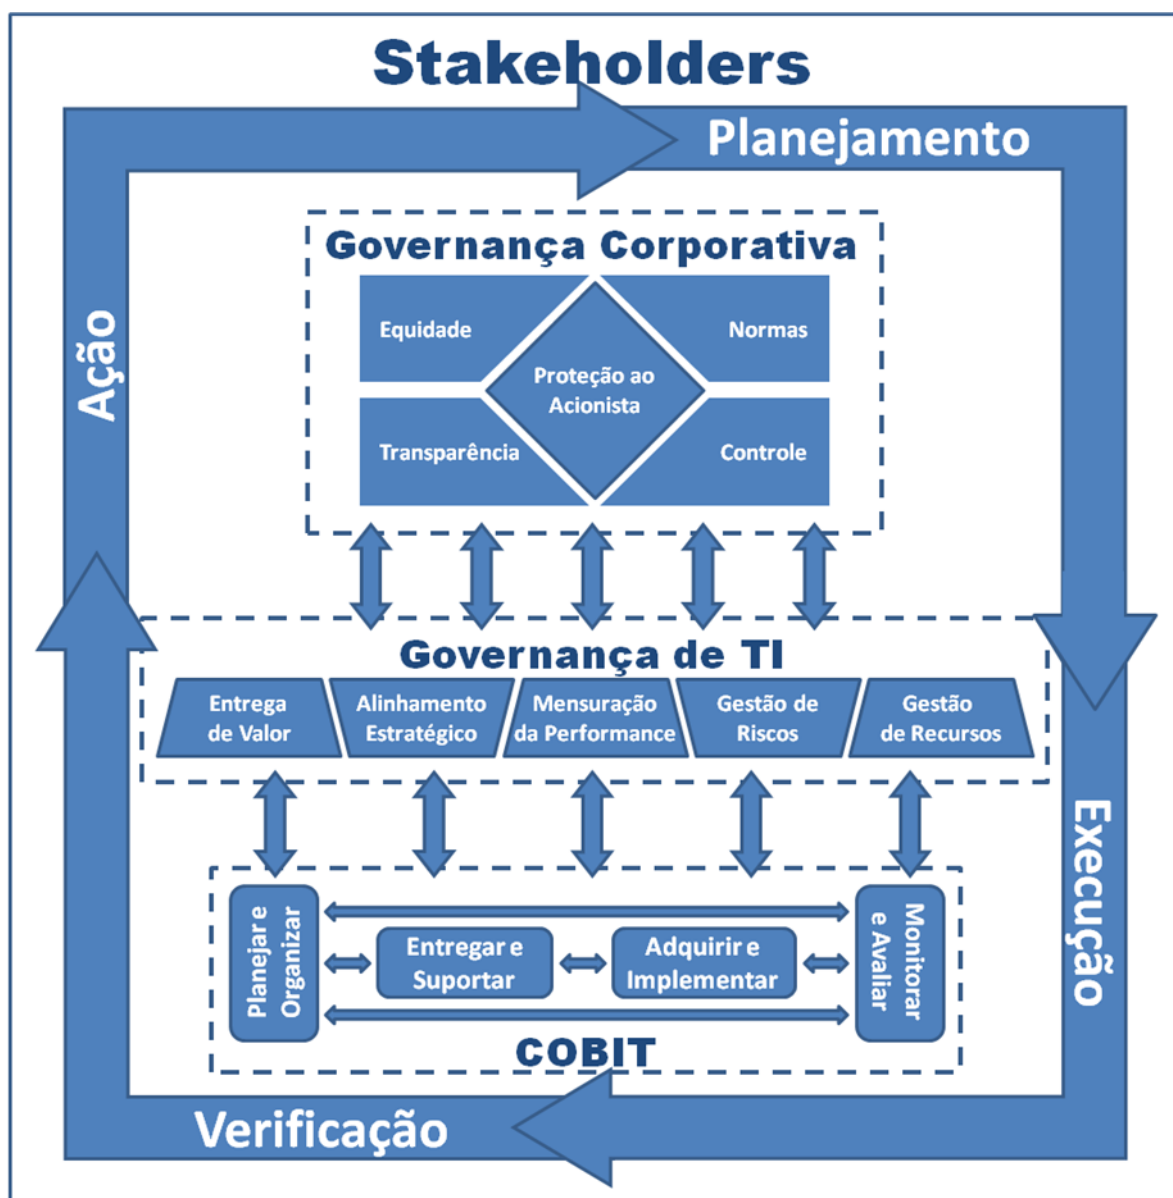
Stakeholders

Planejamento

Ação

Governança Corporativa

Equidade

Normas

Proteção ao Acionista

Transparência

Controle

Governança de TI

Entrega de Valor

Alinhamento Estratégico

Mensuração da Performance

Gestão de Riscos

Gestão de Recursos

Planejar e Organizar

Entregar e Suportar

Adquirir e Implementar

Monitorar e Avaliar

COBIT

Execução

Verificação